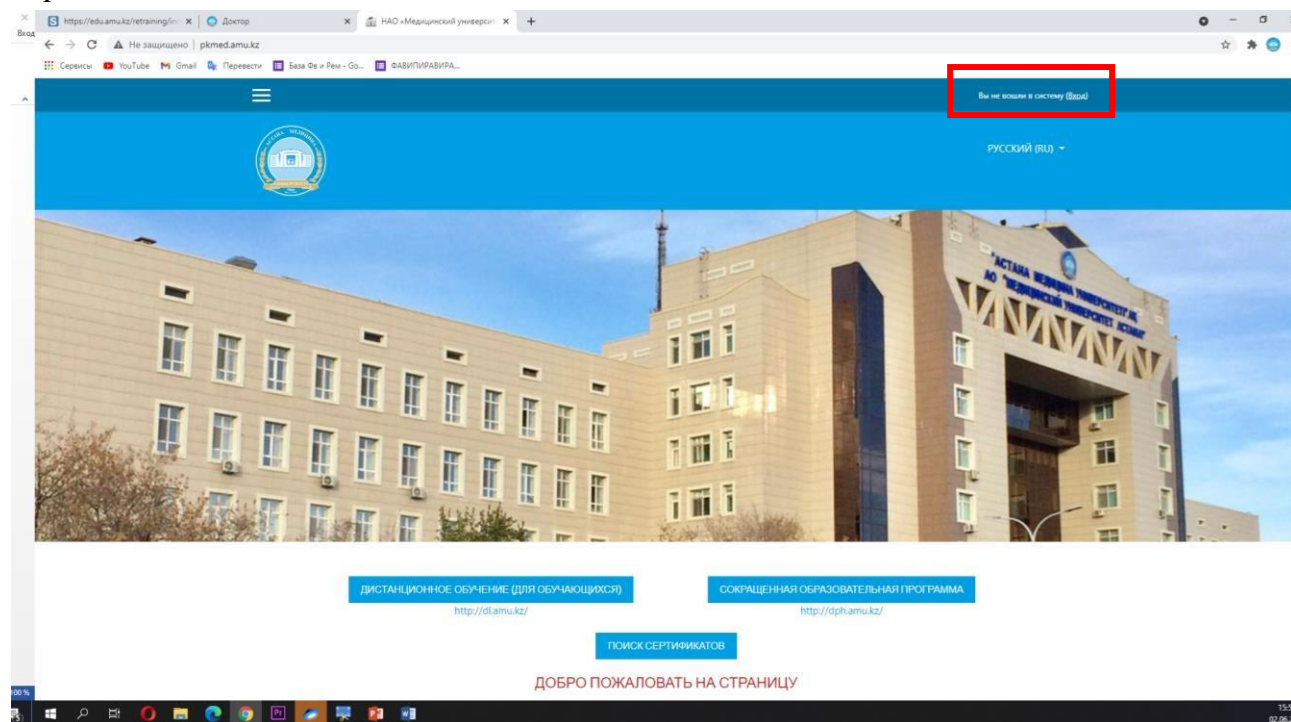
Вход

https://edu.amu.kz/retraining/in ×
Доктор ×
НАО «Медицинский университ ×
+

Не защищено | pkmed.amu.kz

Сервисы YouTube Gmail Перевести База Фе и Рем - Go... ФАВИПИРАВИРА...

Вы не вошли в систему (Вход)

РУССКИЙ (RU)

"АСТАНА МЕДИЦИНА УНИВЕРСИТЕТІ" АҚ
АО "МЕДИЦИНСКИЙ УНИВЕРСИТЕТ АСТАНА"

ДИСТАНЦИОННОЕ ОБУЧЕНИЕ (ДЛЯ ОБУЧАЮЩИХСЯ)
http://dl.amu.kz/

СОКРАЩЕННАЯ ОБРАЗОВАТЕЛЬНАЯ ПРОГРАММА
http://dph.amu.kz/

ПОИСК СЕРТИФИКАТОВ

ДОБРО ПОЖАЛОВАТЬ НА СТРАНИЦУ

100 %

15:5
02.06